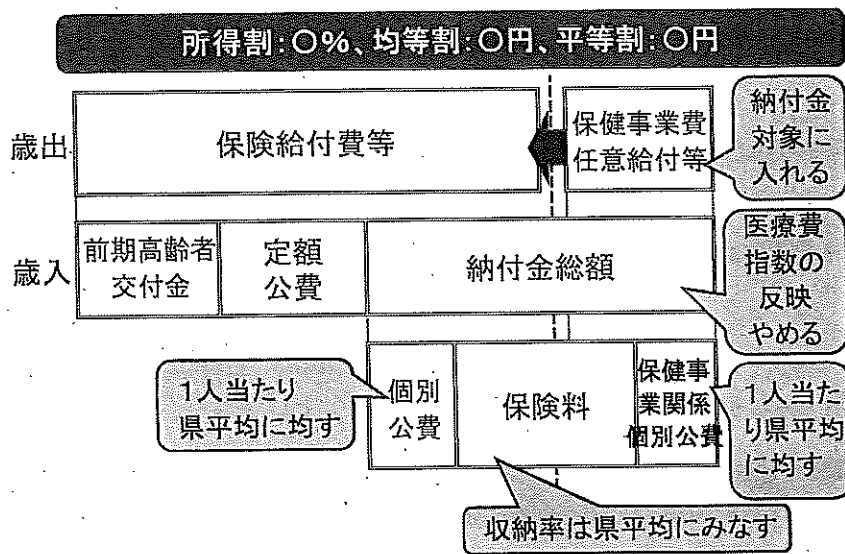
所得割：○%、均等割：○円、平等割：○円

歳出

保険給付費等

保健事業費
任意給付等

納付金対象に入れる

歳入

前期高齢者交付金

定額公費

納付金総額

医療費指数の反映やめる

1人当たり県平均に均す

個別公費

保険料

保健事業関係個別公費

1人当たり県平均に均す

収納率は県平均にみなす